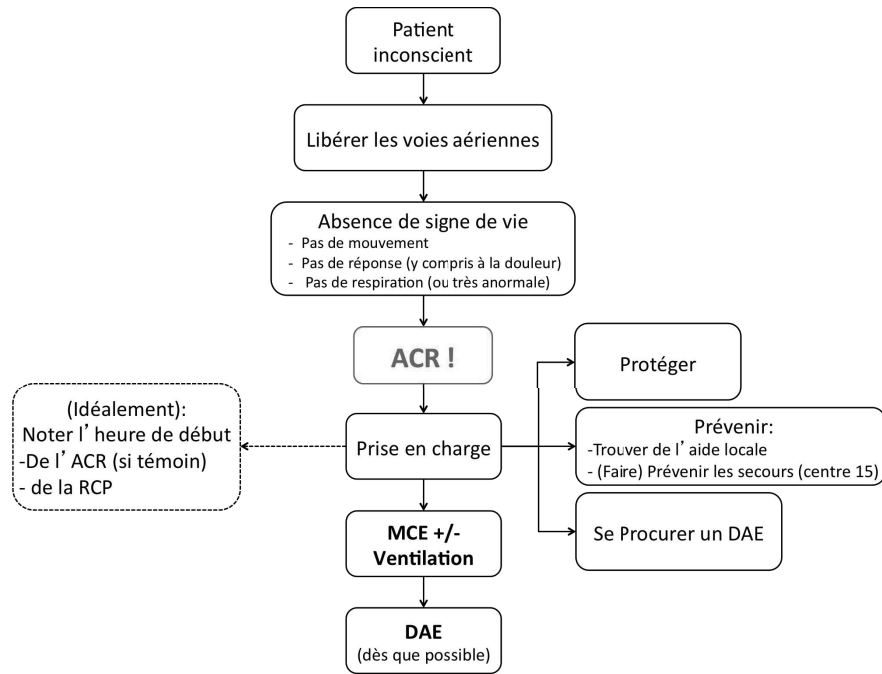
Patient inconscient

Libérer les voies aériennes

Absence de signe de vie
- Pas de mouvement
- Pas de réponse (y compris à la douleur)
- Pas de respiration (ou très anormale)

ACR !

(Idéalement):
Noter l'heure de début
-De l'ACR (si témoin)
- de la RCP

Prise en charge

Protéger

Prévenir:
-Trouver de l'aide locale
- (Faire) Prévenir les secours (centre 15)

Se Procurer un DAE

MCE +/- Ventilation

DAE
(dès que possible)